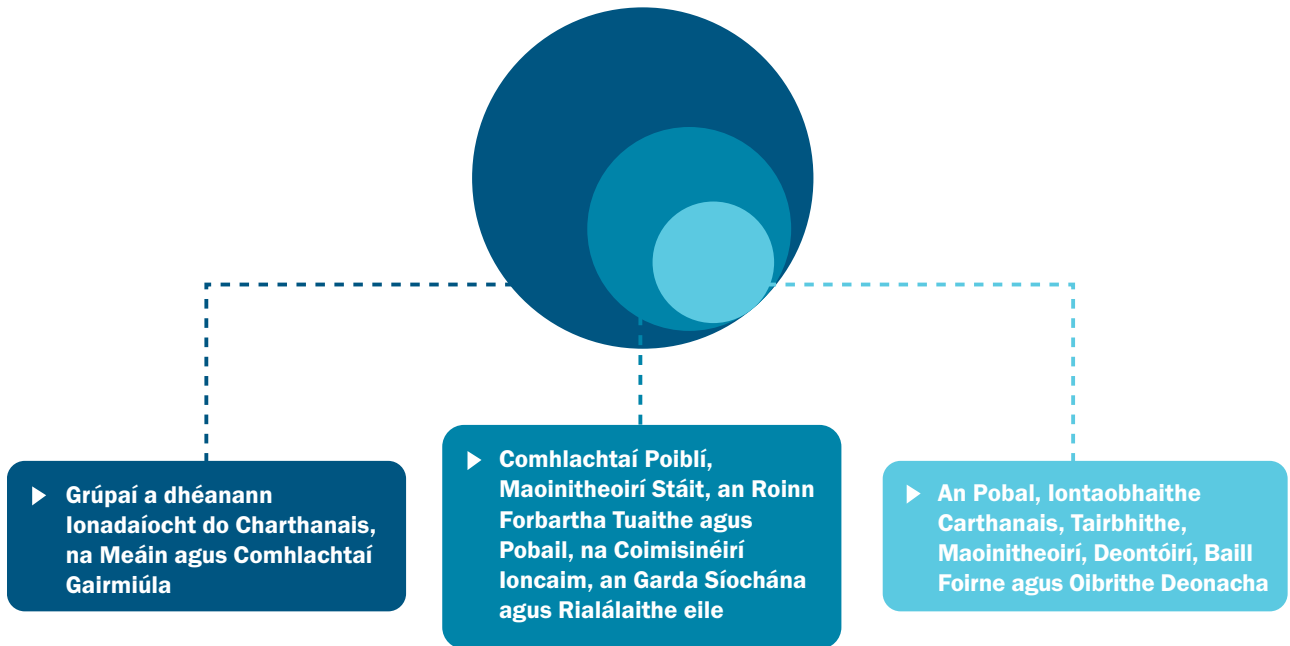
Grúpaí a dhéanann Ionadaíocht do Charthanais, na Meáin agus Comhlachtaí Gairmiúla

Comhlachtaí Poiblí, Maoinitheoirí Stáit, an Roinn Forbartha Tuaithe agus Pobail, na Coimisinéirí Ioncaim, an Garda Síochána agus Rialálaithe eile

An Pobal, Iontaobhaithe Carthanais, Tairbhithe, Maoinitheoirí, Deontóirí, Baill Foirne agus Oibrithe Deonacha